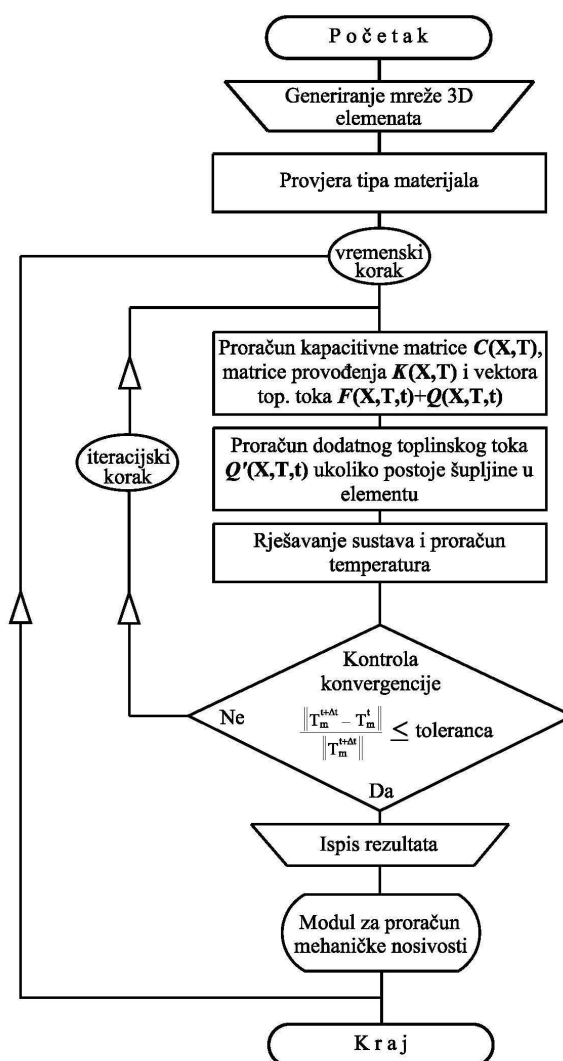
Početak

Generiranje mreže 3D elemenata

Provjera tipa materijala

vremenski korak

Proračun kapacitivne matrice $\boldsymbol{C}(\mathbf{X},\mathbf{T})$, matrice provođenja $\boldsymbol{K}(\mathbf{X},\mathbf{T})$ i vektora top. toka $\boldsymbol{F}(\mathbf{X},\mathbf{T},\mathbf{t})+\boldsymbol{Q}(\mathbf{X},\mathbf{T},\mathbf{t})$

iteracijski korak

Proračun dodatnog toplinskog toka $\boldsymbol{Q'}(\mathbf{X},\mathbf{T},\mathbf{t})$ ukoliko postoje šupljine u elementu

Rješavanje sustava i proračun temperatura

Kontrola konvergencije

Ne

$\frac{\left\| T_m^{t+\Delta t} - T_m^t \right\|}{\left\| T_m^{t+\Delta t} \right\|} \leq$ toleranca

Da

Ispis rezultata

Modul za proračun mehaničke nosivosti

Kraj